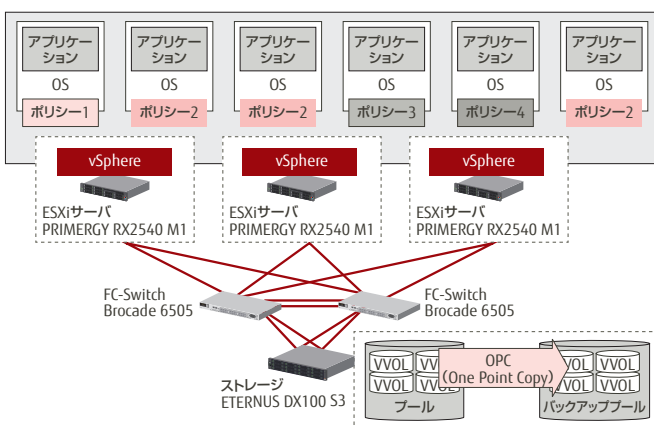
アプリケーション
OS
ポリシー1

アプリケーション
OS
ポリシー2

アプリケーション
OS
ポリシー2

アプリケーション
OS
ポリシー3

アプリケーション
OS
ポリシー4

アプリケーション
OS
ポリシー2

vSphere
ESXiサーバ
PRIMERGY RX2540 M1

vSphere
ESXiサーバ
PRIMERGY RX2540 M1

vSphere
ESXiサーバ
PRIMERGY RX2540 M1

FC-Switch
Brocade 6505

FC-Switch
Brocade 6505

ストレージ
ETERNUS DX100 S3

VVOL VVOL
VVOL VVOL
プール

OPC
(One Point Copy)

VVOL VVOL
VVOL VVOL
バックアッププール